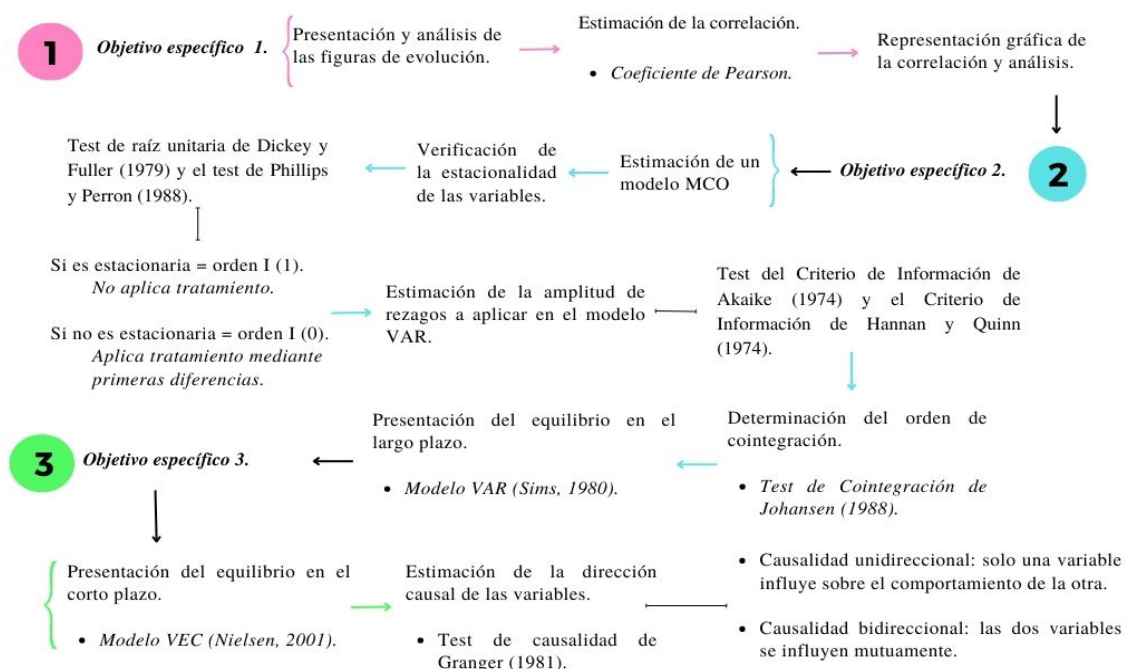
1 Objetivo específico 1.

Presentación y análisis de las figuras de evolución.

Estimación de la correlación.

- Coeficiente de Pearson.

Representación gráfica de la correlación y análisis.

Objetivo específico 2. 2

Estimación de un modelo MCO

Verificación de la estacionalidad de las variables.

Test de raíz unitaria de Dickey y Fuller (1979) y el test de Phillips y Perron (1988).

Si es estacionaria = orden I (1).
No aplica tratamiento.

Si no es estacionaria = orden I (0).
Aplica tratamiento mediante primeras diferencias.

Estimación de la amplitud de rezagos a aplicar en el modelo VAR.

Test del Criterio de Información de Akaike (1974) y el Criterio de Información de Hannan y Quinn (1974).

Determinación del orden de cointegración.

- Test de Cointegración de Johansen (1988).

Presentación del equilibrio en el largo plazo.

- Modelo VAR (Sims, 1980).

3 Objetivo específico 3.

Presentación del equilibrio en el corto plazo.

- Modelo VEC (Nielsen, 2001).

Estimación de la dirección causal de las variables.

- Test de causalidad de Granger (1981).

- Causalidad unidireccional: solo una variable influye sobre el comportamiento de la otra.
- Causalidad bidireccional: las dos variables se influyen mutuamente.